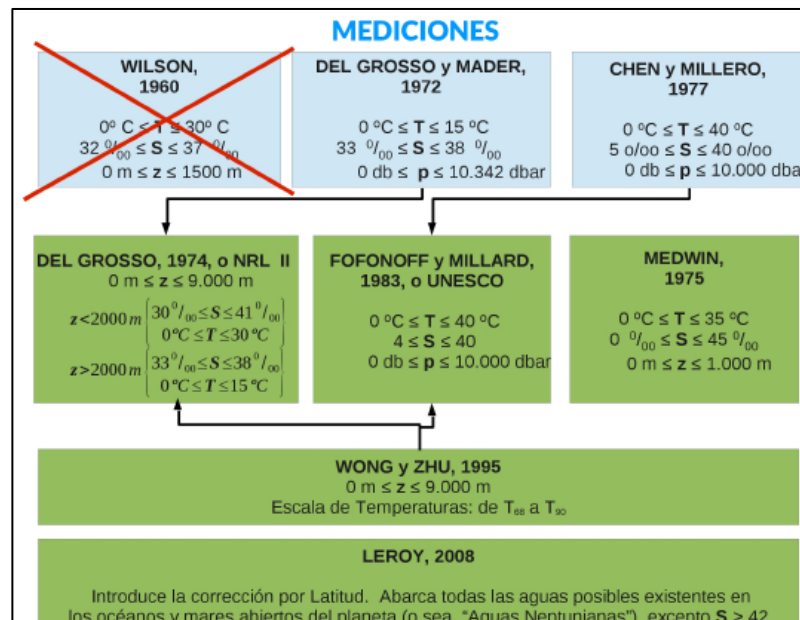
MEDICIONES

WILSON, 1960

0º C ≤ **T** ≤ 30º C
32 $^0/_{00}$ ≤ **S** ≤ 37 $^0/_{00}$
0 m ≤ **z** ≤ 1500 m

DEL GROSSO y MADER, 1972

0 ºC ≤ **T** ≤ 15 ºC
33 $^0/_{00}$ ≤ **S** ≤ 38 $^0/_{00}$
0 db ≤ **p** ≤ 10.342 dbar

CHEN y MILLERO, 1977

0 ºC ≤ **T** ≤ 40 ºC
5 o/oo ≤ **S** ≤ 40 o/oo
0 db ≤ **p** ≤ 10.000 dba

DEL GROSSO, 1974, o NRL II
0 m ≤ **z** ≤ 9.000 m
$z<2000\,m \begin{cases} 30^0/_{00} \le S \le 41^0/_{00} \\ 0^oC \le T \le 30^oC \end{cases}$
$z>2000\,m \begin{cases} 33^0/_{00} \le S \le 38^0/_{00} \\ 0^oC \le T \le 15^oC \end{cases}$

FOFONOFF y MILLARD, 1983, o UNESCO

0 ºC ≤ **T** ≤ 40 ºC
4 ≤ **S** ≤ 40
0 db ≤ **p** ≤ 10.000 dbar

MEDWIN, 1975

0 ºC ≤ **T** ≤ 35 ºC
0 $^0/_{00}$ ≤ **S** ≤ 45 $^0/_{00}$
0 m ≤ **z** ≤ 1.000 m

WONG y ZHU, 1995
0 m ≤ **z** ≤ 9.000 m
Escala de Temperaturas: de $T_{68}$ a $T_{90}$

LEROY, 2008

Introduce la corrección por Latitud. Abarca todas las aguas posibles existentes en los océanos y mares abiertos del planeta (o sea, "Aguas Neptunianas"), excepto **S** > 42